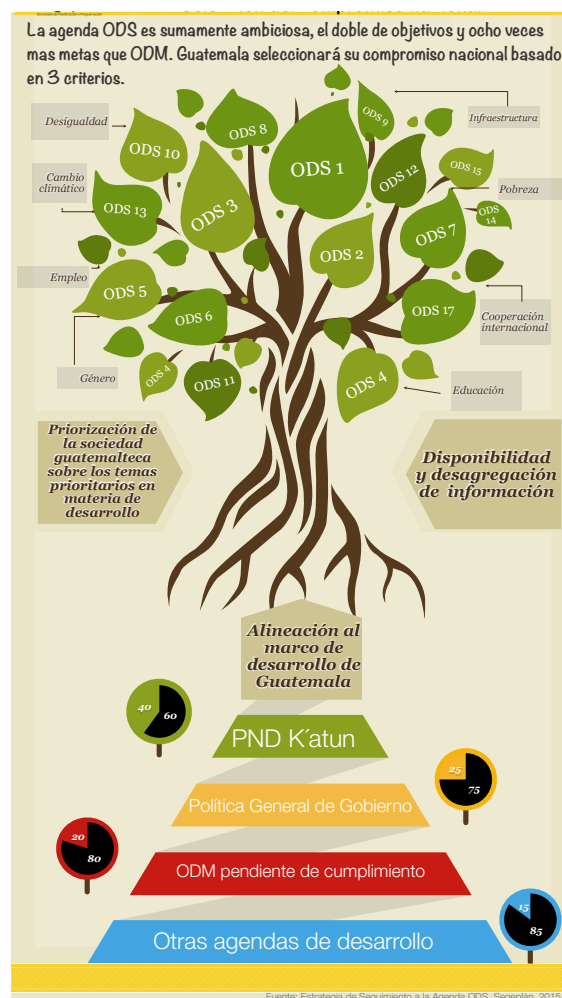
La agenda ODS es sumamente ambiciosa, el doble de objetivos y ocho veces mas metas que ODM. Guatemala seleccionará su compromiso nacional basado en 3 criterios.

Desigualdad

ODS 10

ODS 8

ODS 9

Infraestructura

ODS 1

ODS 12

ODS 15

Pobreza

Cambio climático

ODS 13

ODS 3

ODS 7

ODS 14

ODS 2

Empleo

ODS 5

ODS 6

ODS 17

Cooperación internacional

Género

ODS 4

ODS 11

ODS 4

Educación

Priorización de la sociedad guatemalteca sobre los temas prioritarios en materia de desarrollo

Disponibilidad y desagregación de información

Alineación al marco de desarrollo de Guatemala

40

60

PND K´atun

25

75

Política General de Gobierno

20

80

ODM pendiente de cumplimiento

15

85

Otras agendas de desarrollo

Fuente: Estrategia de Seguimiento a la Agenda ODS, Segeplán, 2015